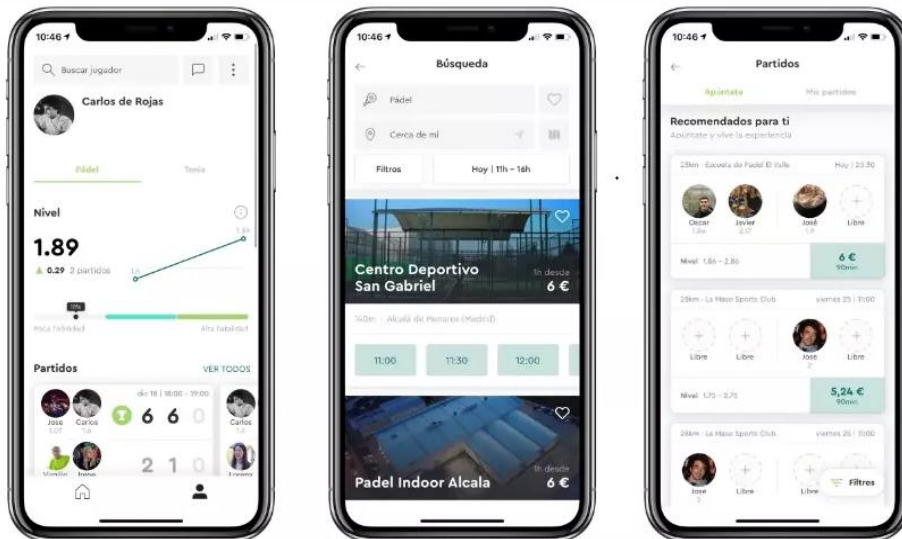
10:46

Buscar jugador

Carlos de Rojas

Pádel

Tenis

Nivel

1.89

▲ 0.29 2 partidos

1.6

1.89

10%

Poca fiabilidad

Alta fiabilidad

Partidos

VER TODOS

dic 18 | 18:00 - 19:00

Jose

Carlos

6 6 0

2 1 0

Carlos

10:46

Búsqueda

Pádel

Cerca de mi

Filtros

Hoy | 11h - 16h

Centro Deportivo San Gabriel

1h desde

6 €

140m · Alcalá de Henares (Madrid)

11:00

11:30

12:00

Padel Indoor Alcala

1h desde

6 €

10:46

Partidos

Apúntate

Mis partidos

Recomendados para ti

Apúntate y vive la experiencia

25km · Escuela de Padel El Valle

Hoy | 23:30

Oscar

Javier

José

Libre

Nivel: 1.86 - 2.86

6 €

90min

28km · La Maso Sports Club

viernes 25 | 11:00

Libre

Libre

Jose

Libre

Nivel: 1.75 - 2.75

5,24 €

90min

28km · La Maso Sports Club

viernes 25 | 11:00

Jose

Libre

Libre

Filtros